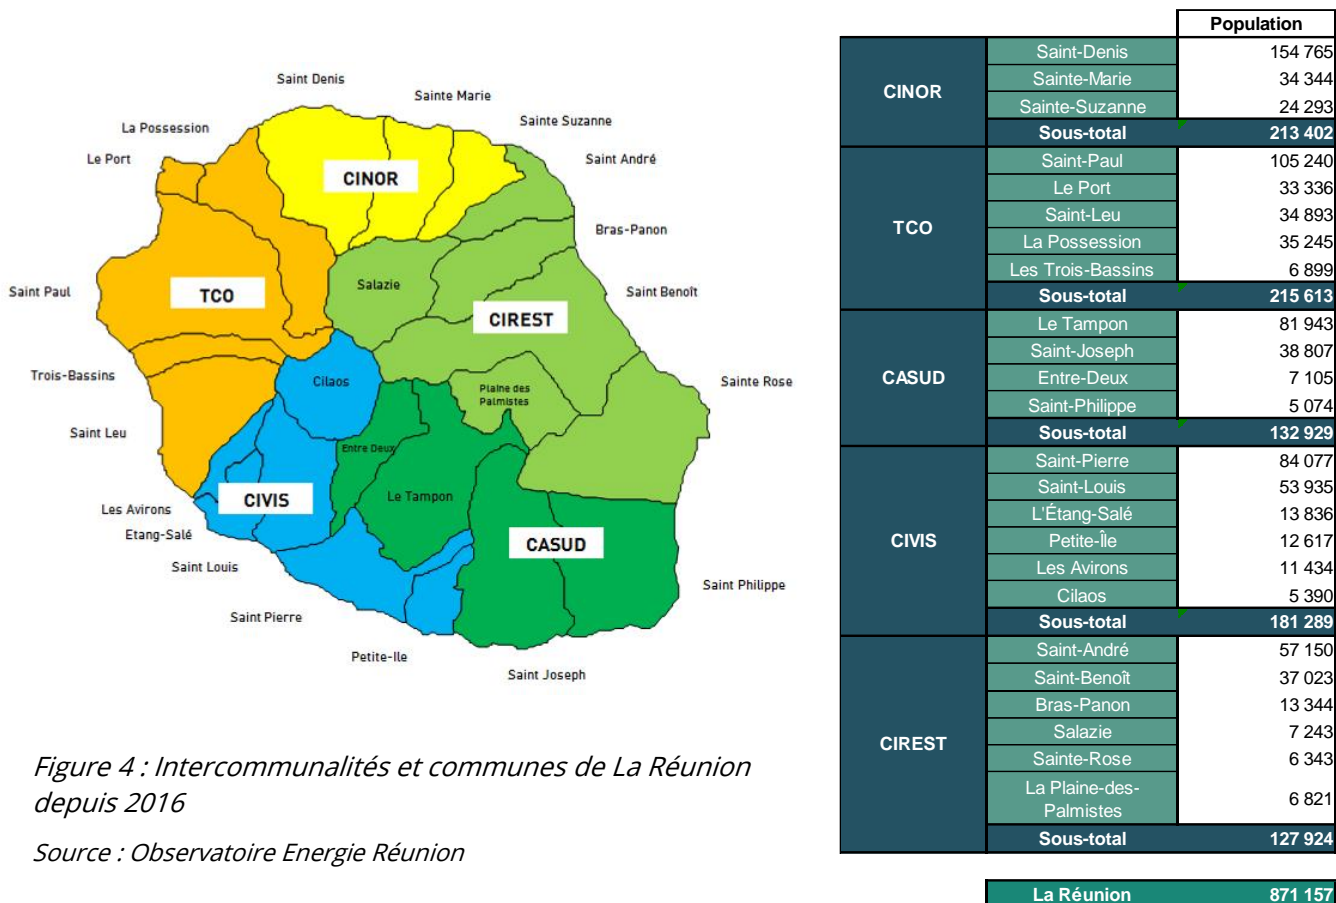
Saint Denis
Sainte Marie
Sainte Suzanne
La Possession
Le Port
Saint André
CINOR
Bras-Panon
Saint Paul
TCO
Salazie
Saint Benoît
CIREST
Trois-Bassins
Cilaos
Plaine des Palmistes
Sainte Rose
Saint Leu
Entre Deux
Les Avirons
CIVIS
Le Tampon
Etang-Salé
CASUD
Saint Louis
Saint Philippe
Saint Pierre
Petite-Ile
Saint Joseph

Figure 4 : Intercommunalités et communes de La Réunion depuis 2016

Source : Observatoire Energie Réunion

| | | Population |
|---|---|---|
| CINOR | Saint-Denis | 154 765 |
| | Sainte-Marie | 34 344 |
| | Sainte-Suzanne | 24 293 |
| | Sous-total | 213 402 |
| TCO | Saint-Paul | 105 240 |
| | Le Port | 33 336 |
| | Saint-Leu | 34 893 |
| | La Possession | 35 245 |
| | Les Trois-Bassins | 6 899 |
| | Sous-total | 215 613 |
| CASUD | Le Tampon | 81 943 |
| | Saint-Joseph | 38 807 |
| | Entre-Deux | 7 105 |
| | Saint-Philippe | 5 074 |
| | Sous-total | 132 929 |
| CIVIS | Saint-Pierre | 84 077 |
| | Saint-Louis | 53 935 |
| | L'Étang-Salé | 13 836 |
| | Petite-Île | 12 617 |
| | Les Avirons | 11 434 |
| | Cilaos | 5 390 |
| | Sous-total | 181 289 |
| CIREST | Saint-André | 57 150 |
| | Saint-Benoît | 37 023 |
| | Bras-Panon | 13 344 |
| | Salazie | 7 243 |
| | Sainte-Rose | 6 343 |
| | La Plaine-des-Palmistes | 6 821 |
| | Sous-total | 127 924 |

| La Réunion | 871 157 |
|---|---|